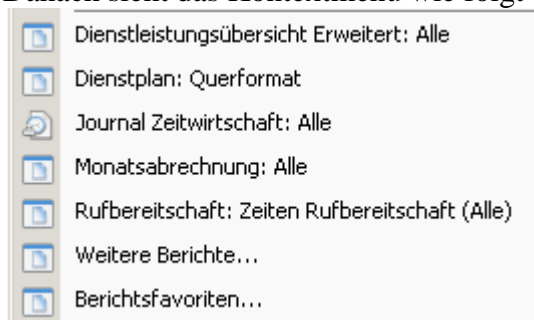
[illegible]
Dienstleistungsübersicht Erweitert: Alle
Dienstplan: Querformat
Journal Zeitwirtschaft: Alle
Monatsabrechnung: Alle
Rufbereitschaft: Zeiten Rufbereitschaft (Alle)
Weitere Berichte...
Berichtsfavoriten...